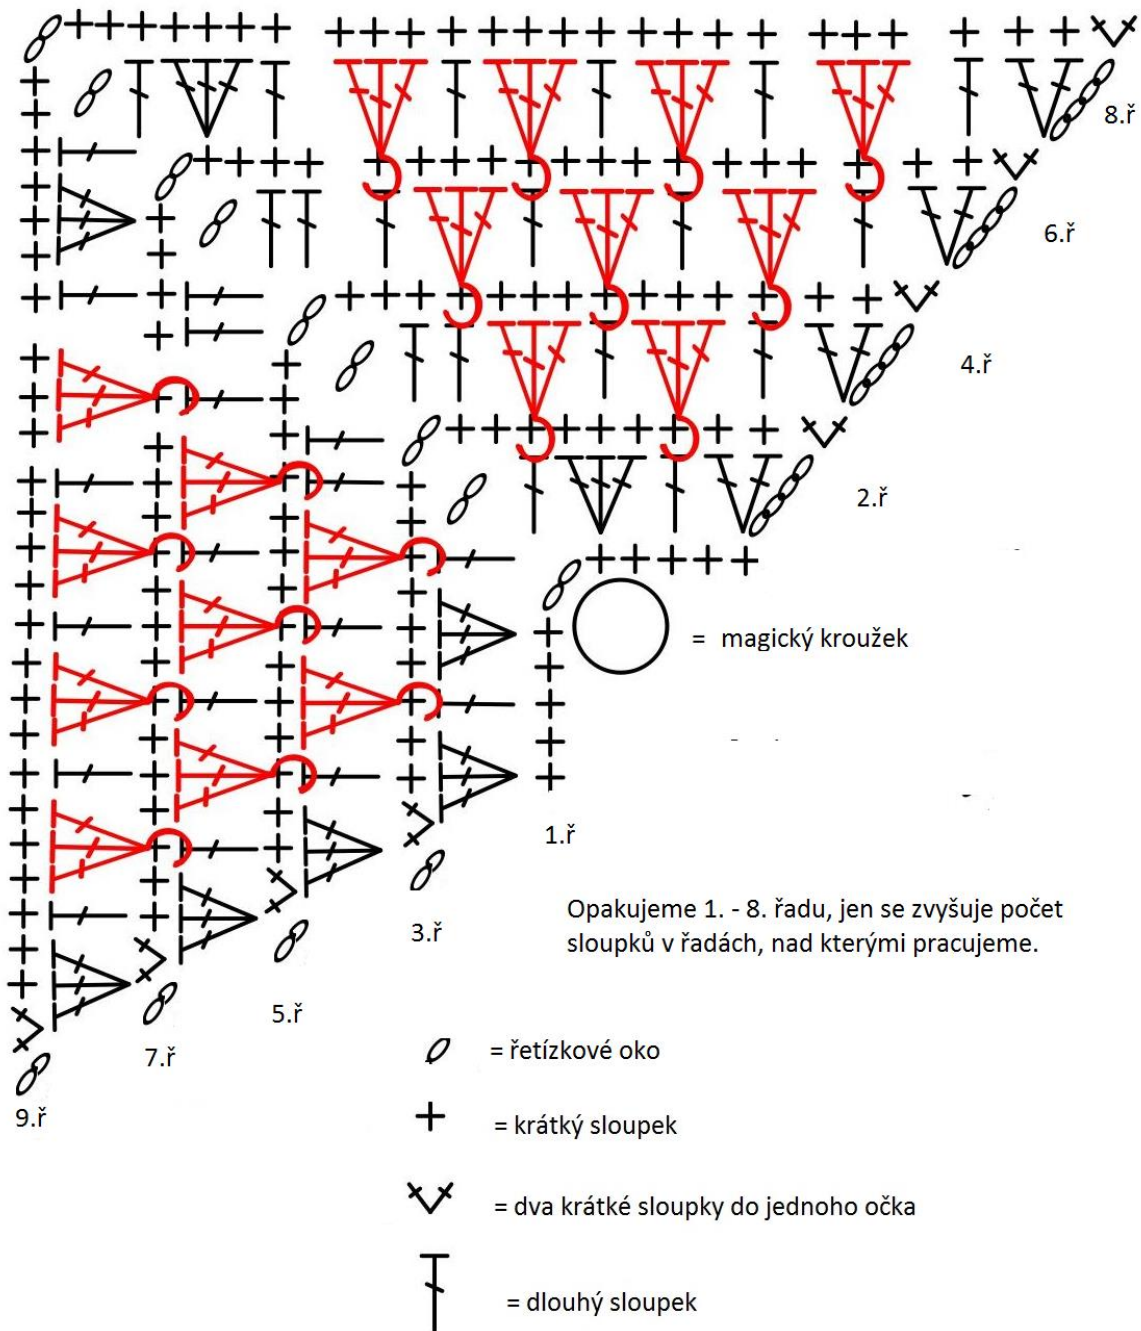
8.ř

6.ř

4.ř

2.ř

= magický kroužek

1.ř

3.ř

5.ř

7.ř

9.ř

Opakujeme 1. - 8. řadu, jen se zvyšuje počet sloupků v řadách, nad kterými pracujeme.

= řetízkové oko

= krátký sloupek

= dva krátké sloupky do jednoho očka

= dlouhý sloupek